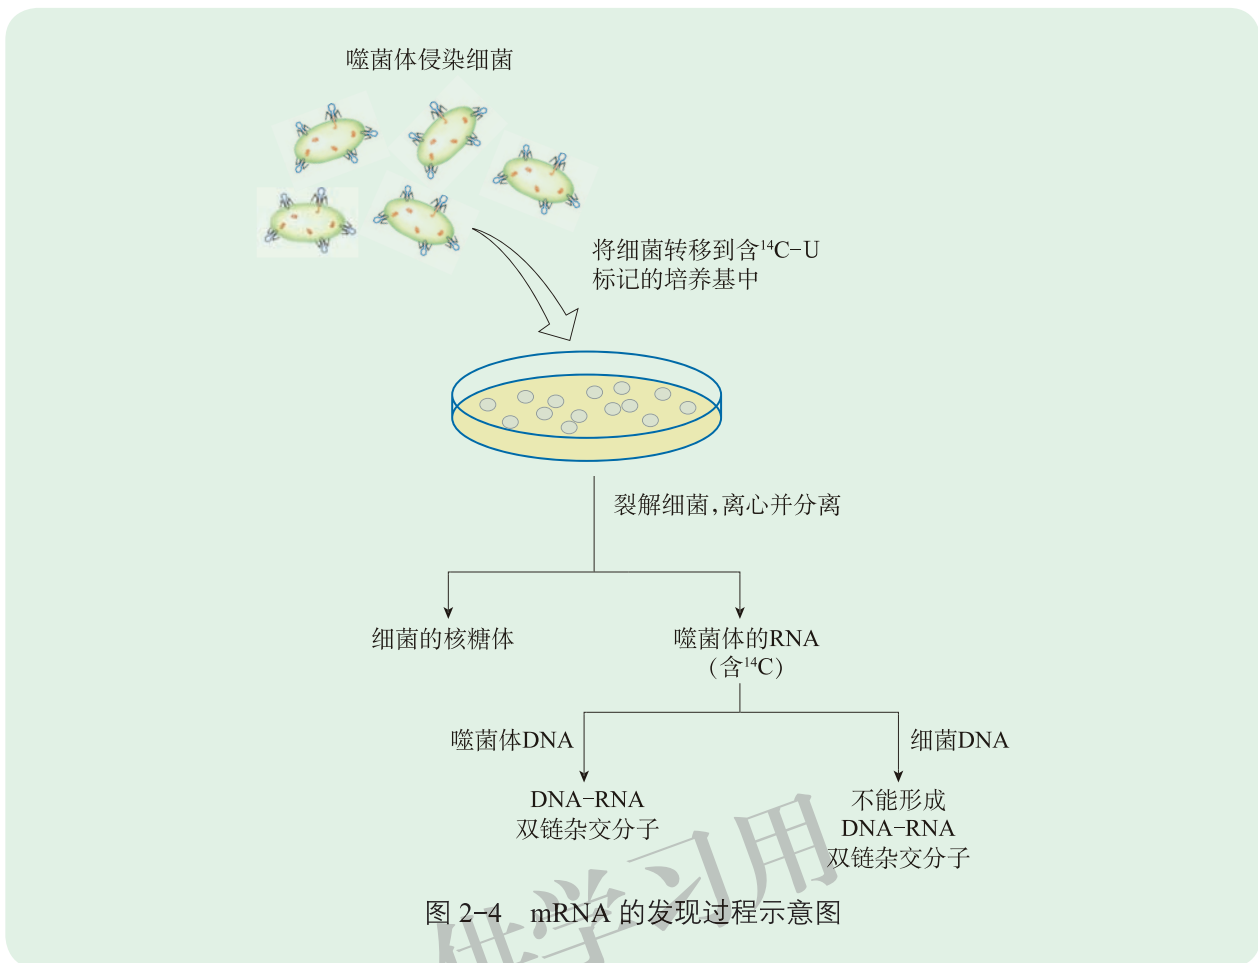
噬菌体侵染细菌

将细菌转移到含$^{14}$C-U标记的培养基中

裂解细菌，离心并分离

细菌的核糖体

噬菌体的RNA（含$^{14}$C）

噬菌体DNA

细菌DNA

DNA-RNA双链杂交分子

不能形成DNA-RNA双链杂交分子

图 2-4　mRNA 的发现过程示意图

供学习用